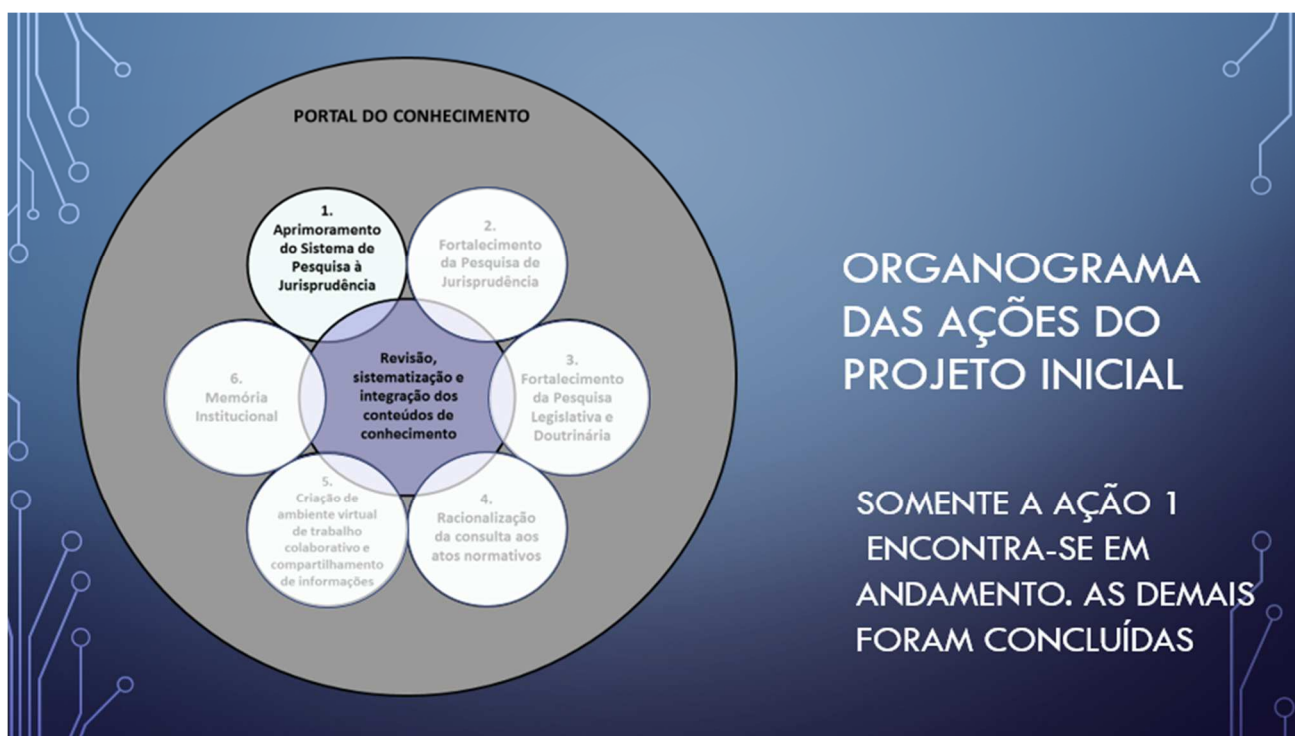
PORTAL DO CONHECIMENTO

1. Aprimoramento do Sistema de Pesquisa à Jurisprudência

2. Fortalecimento da Pesquisa de Jurisprudência

3. Fortalecimento da Pesquisa Legislativa e Doutrinária

4. Racionalização da consulta aos atos normativos

5. Criação de ambiente virtual de trabalho colaborativo e compartilhamento de informações

6. Memória Institucional

Revisão, sistematização e integração dos conteúdos de conhecimento

ORGANOGRAMA DAS AÇÕES DO PROJETO INICIAL

SOMENTE A AÇÃO 1 ENCONTRA-SE EM ANDAMENTO. AS DEMAIS FORAM CONCLUÍDAS